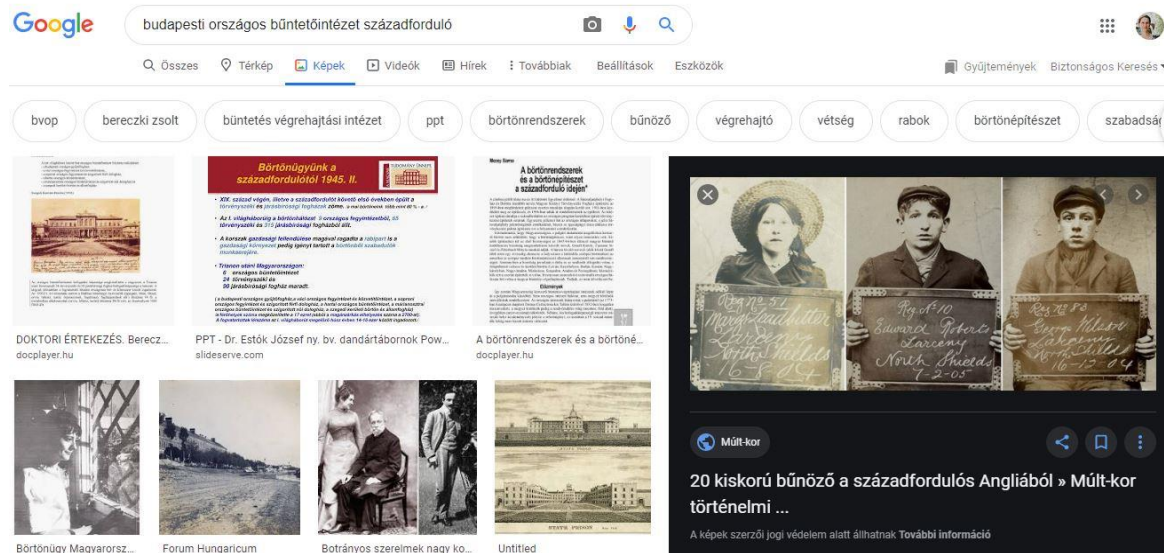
Google

budapesti országos büntetőintézet századforduló

Összes Térkép Képek Videók Hírek Továbbiak Beállítások Eszközök

Gyűjtemények Biztonságos Keresés

bvop | bereczki zsolt | büntetés végrehajtási intézet | ppt | börtönrendszerek | bűnöző | végrehajtó | vétség | rabok | börtönépítészet | szabadsá

Börtönügyünk a századfordulótól 1945. II.

A börtönrendszerek és a börtönépítészet a századforduló idején

DOKTORI ÉRTEKEZÉS. Berecz...
docplayer.hu

PPT - Dr. Estók József ny. bv. dandártábornok Pow...
slideserve.com

A börtönrendszerek és a börtöné...
docplayer.hu

Reg No 51 Mary Gaughlan Larceny North Shields 16-8-04

Reg No 10 Edward Roberts Larceny North Shields 7-2-05

Reg No 83 George Milbourne Larceny North Shields 16-12-04

Múlt-kor

20 kiskorú bűnöző a századfordulós Angliából » Múlt-kor történelmi ...

A képek szerzői jogi védelem alatt állhatnak További információ

Börtönügy Magyarorsz...

Forum Hungaricum

Botrányos szerelmek nagy ko...

Untitled